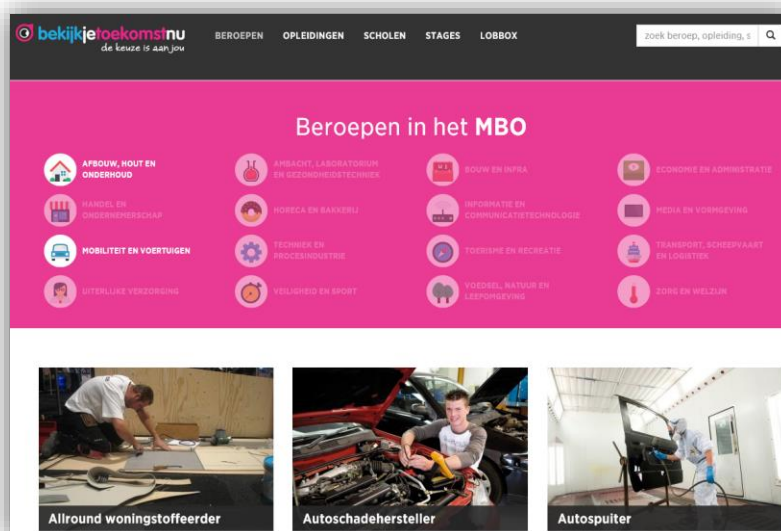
bekijkjetoekomstnu
de keuze is aan jou

BEROEPEN OPLEIDINGEN SCHOLEN STAGES LOBBOX

zoek beroep, opleiding, s

Beroepen in het MBO

AFBOUW, HOUT EN ONDERHOUD

AMBACHT, LABORATORIUM EN GEZONDHEIDSTECHNIEK

BOUW EN INFRA

ECONOMIE EN ADMINISTRATIE

HANDEL EN ONDERNEMERSCHAP

HORECA EN BAKKERIJ

INFORMATIE EN COMMUNICATIETECHNOLOGIE

MEDIA EN VORMGEVING

MOBILITEIT EN VOERTUIGEN

TECHNIEK EN PROCESINDUSTRIE

TOERISME EN RECREATIE

TRANSPORT, SCHEEPVAART EN LOGISTIEK

UITERLIJKE VERZORGING

VEILIGHEID EN SPORT

VOEDSEL, NATUUR EN LEEFOMGEVING

ZORG EN WELZIJN

Allround woningstoffeerder

Autoschadehersteller

Autospuiter